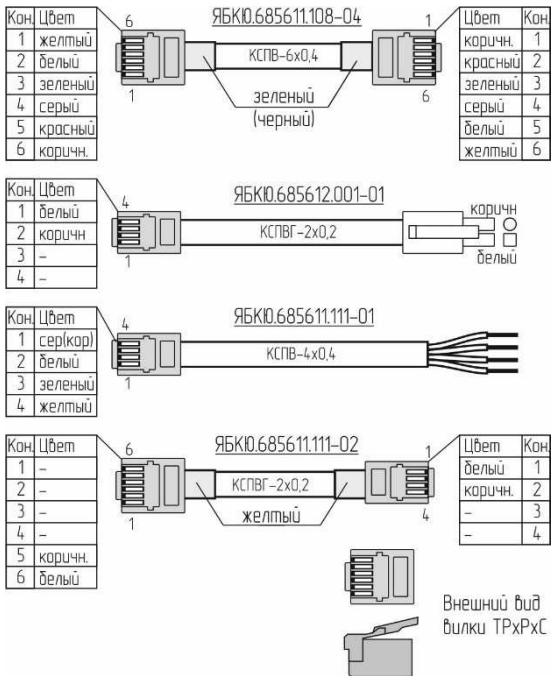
ЯБКЮ.685611.108-04

| Кон. | Цвет |
|---|---|
| 1 | желтый |
| 2 | белый |
| 3 | зеленый |
| 4 | серый |
| 5 | красный |
| 6 | коричн. |

6
1
КСПВ-6х0,4
зеленый (черный)
1
6

| Цвет | Кон. |
|---|---|
| коричн. | 1 |
| красный | 2 |
| зеленый | 3 |
| серый | 4 |
| белый | 5 |
| желтый | 6 |

ЯБКЮ.685612.001-01

| Кон. | Цвет |
|---|---|
| 1 | белый |
| 2 | коричн |
| 3 | – |
| 4 | – |

4
1
КСПВГ-2х0,2
коричн
белый

ЯБКЮ.685611.111-01

| Кон. | Цвет |
|---|---|
| 1 | сер(кор) |
| 2 | белый |
| 3 | зеленый |
| 4 | желтый |

4
1
КСПВ-4х0,4

ЯБКЮ.685611.111-02

| Кон. | Цвет |
|---|---|
| 1 | – |
| 2 | – |
| 3 | – |
| 4 | – |
| 5 | коричн. |
| 6 | белый |

6
1
КСПВГ-2х0,2
желтый
1
4

| Цвет | Кон. |
|---|---|
| белый | 1 |
| коричн. | 2 |
| – | 3 |
| – | 4 |

Внешний вид вилки TPxPxC